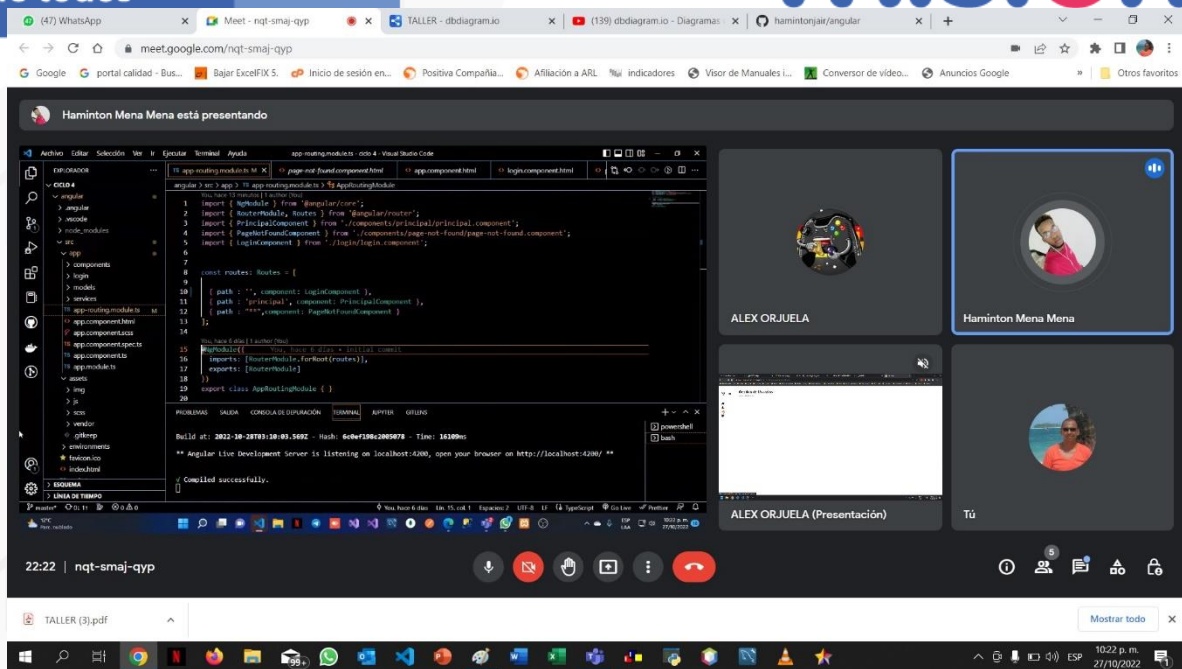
(47) WhatsApp × Meet - nqt-smaj-qyp × TALLER - dbdiagram.io × (139) dbdiagram.io - Diagramas × hamintonjair/angular × +

meet.google.com/nqt-smaj-qyp

Google portal calidad - Bus... Bajar ExcelFIX 5. Inicio de sesión en... Positiva Compañía... Afiliación a ARL indicadores Visor de Manuales i... Conversor de video... Anuncios Google » Otros favoritos

Haminton Mena Mena está presentando

Archivo Editar Selección Ver Ir Ejecutar Terminal Ayuda app-routing.module.ts - ciclo 4 - Visual Studio Code

EXPLORADOR
CICLO 4
angular
angular
.vscode
node_modules
src
app
components
login
models
services
app-routing.module.ts M
app.component.html
app.component.scss
app.component.spec.ts
app.component.ts
app.module.ts
assets
img
js
scss
vendor
.gitkeep
environments
favicon.ico
index.html
ESQUEMA
LÍNEA DE TIEMPO

app-routing.module.ts M × page-not-found.component.html app.component.html login.component.html

angular > src > app > app-routing.module.ts > AppRoutingModule

```
1  import { NgModule } from '@angular/core';
2  import { RouterModule, Routes } from '@angular/router';
3  import { PrincipalComponent } from './components/principal/principal.component';
4  import { PageNotFoundComponent } from './components/page-not-found/page-not-found.component';
5  import { LoginComponent } from './login/login.component';
6
7
8  const routes: Routes = [
9
10   { path : '', component: LoginComponent },
11   { path : 'principal', component: PrincipalComponent },
12   { path : "**",component: PageNotFoundComponent }
13 ];
14
15 @NgModule({      You, hace 6 días • initial commit
16   imports: [RouterModule.forRoot(routes)],
17   exports: [RouterModule]
18 })
19 export class AppRoutingModule { }
20
```

PROBLEMAS SALIDA CONSOLA DE DEPURACIÓN TERMINAL JUPYTER GITLENS

Build at: 2022-10-28T03:10:03.569Z - Hash: 6c0ef198c2005078 - Time: 16109ms

** Angular Live Development Server is listening on localhost:4200, open your browser on http://localhost:4200/ **

√ Compiled successfully.

powershell
bash

master* You, hace 6 días Lín. 15, col. 1 Espacios: 2 UTF-8 LF TypeScript Go Live Prettier

ALEX ORJUELA
Haminton Mena Mena
ALEX ORJUELA (Presentación)
Tú

22:22 | nqt-smaj-qyp

5

TALLER (3).pdf

Mostrar todo

ESP 10:22 p. m. 27/10/2022